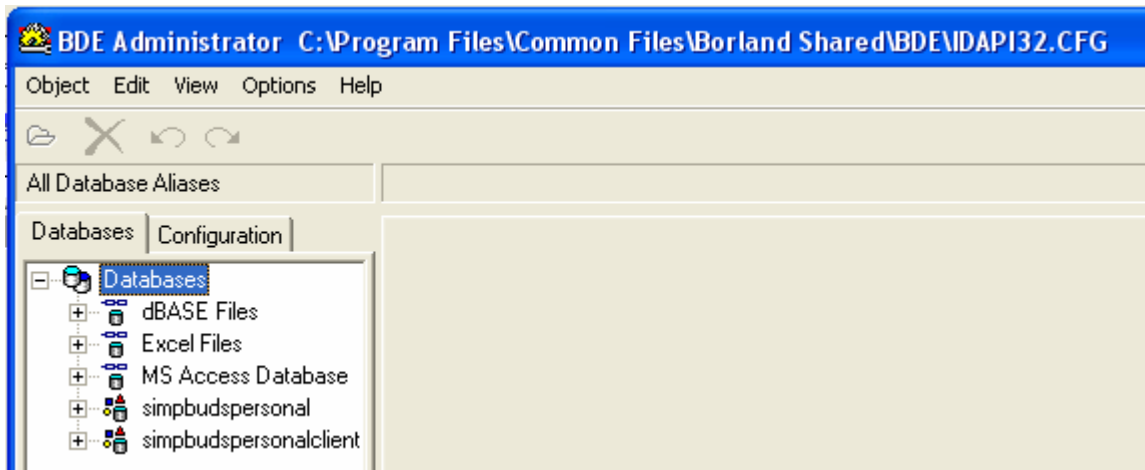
BDE Administrator C:\Program Files\Common Files\Borland Shared\BDE\IDAPI32.CFG

Object Edit View Options Help

All Database Aliases

Databases Configuration

Databases
dBASE Files
Excel Files
MS Access Database
simpbudspersonal
simpbudspersonalclient